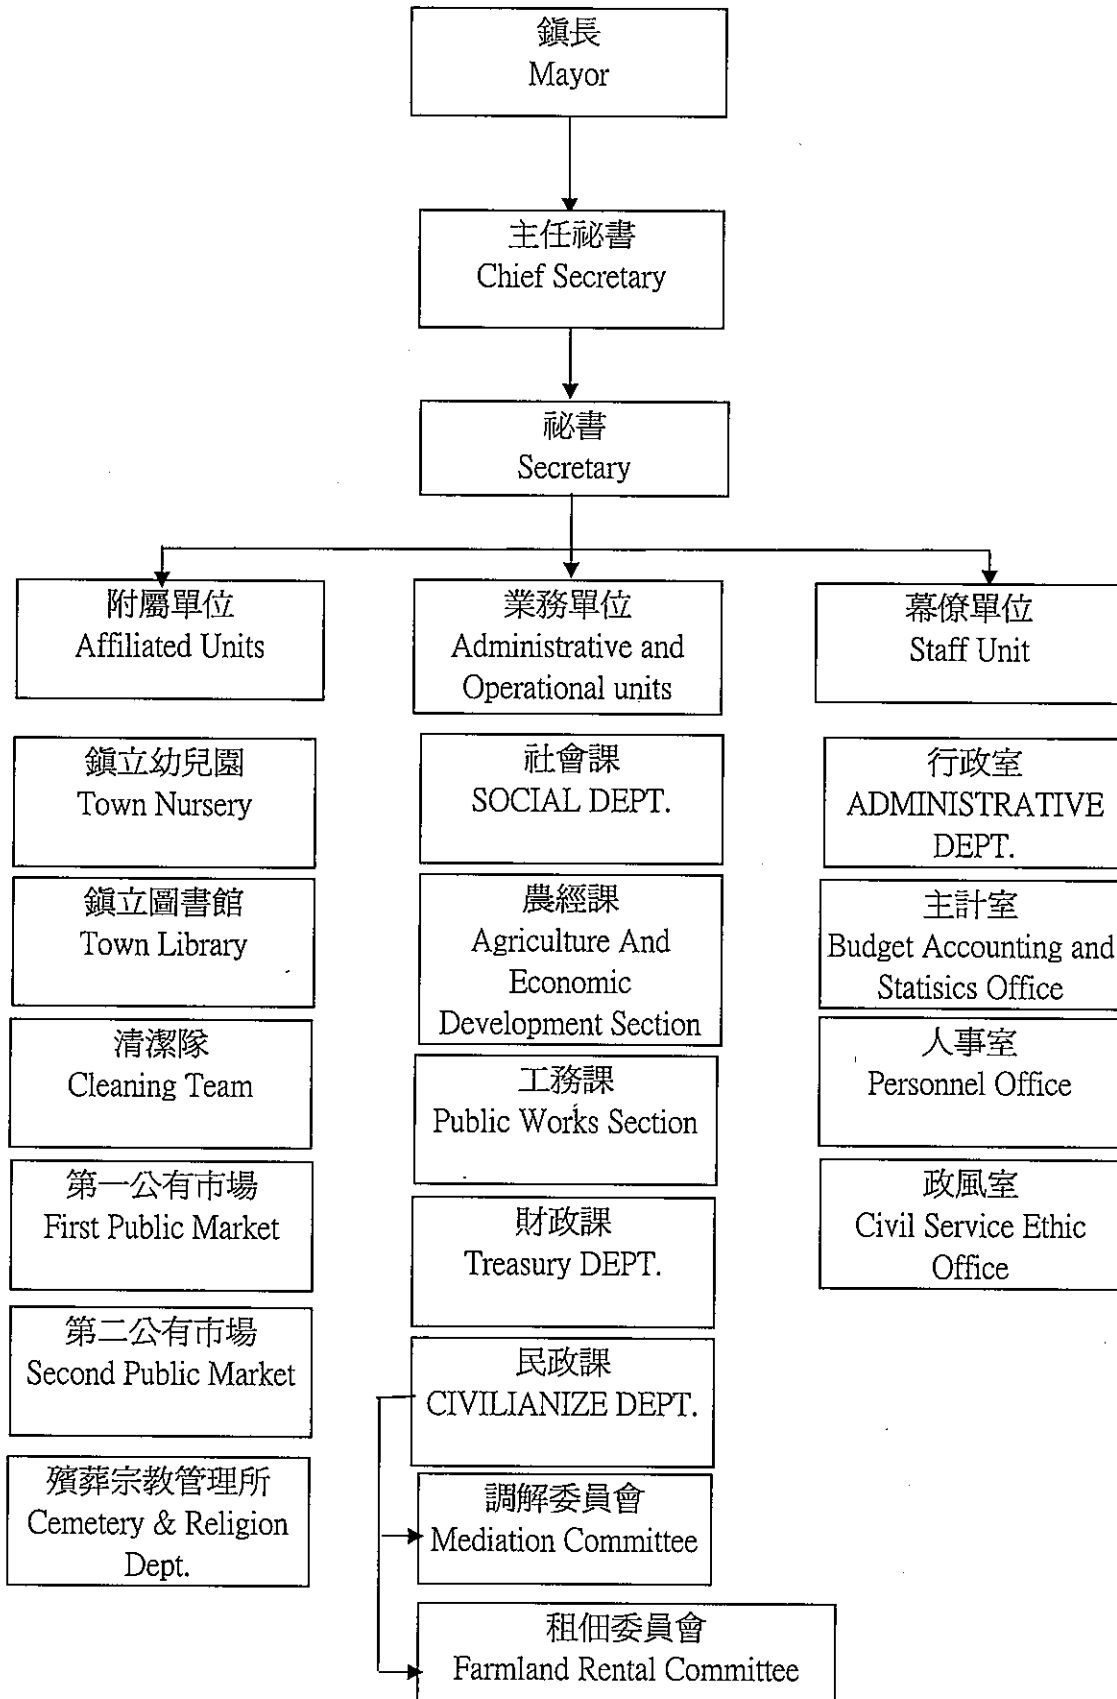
鎮長
Mayor

主任祕書
Chief Secretary

祕書
Secretary

附屬單位
Affiliated Units

業務單位
Administrative and Operational units

幕僚單位
Staff Unit

鎮立幼兒園
Town Nursery

鎮立圖書館
Town Library

清潔隊
Cleaning Team

第一公有市場
First Public Market

第二公有市場
Second Public Market

殯葬宗教管理所
Cemetery & Religion Dept.

社會課
SOCIAL DEPT.

農經課
Agriculture And Economic Development Section

工務課
Public Works Section

財政課
Treasury DEPT.

民政課
CIVILIANIZE DEPT.

調解委員會
Mediation Committee

租佃委員會
Farmland Rental Committee

行政室
ADMINISTRATIVE DEPT.

主計室
Budget Accounting and Statisics Office

人事室
Personnel Office

政風室
Civil Service Ethic Office